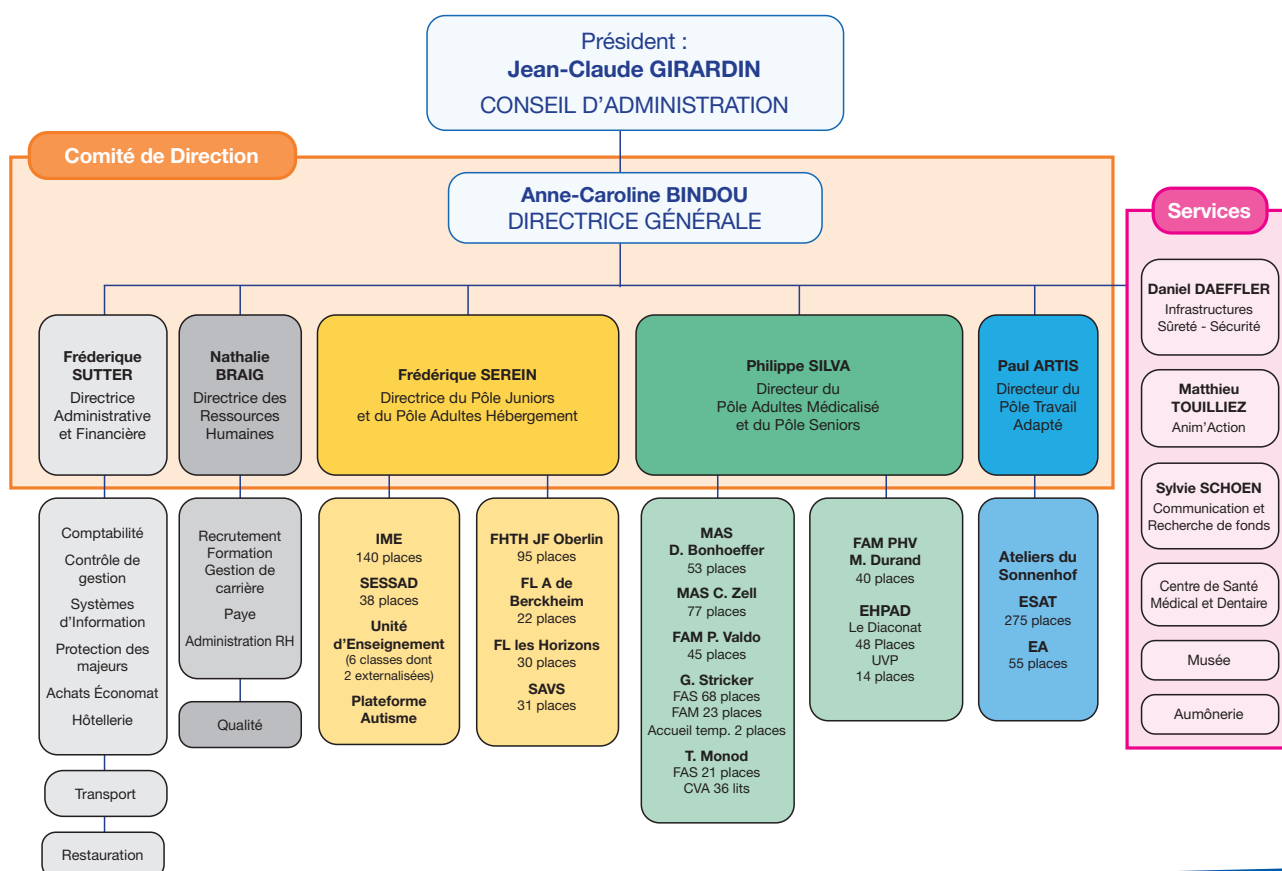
Président :
Jean-Claude GIRARDIN
CONSEIL D'ADMINISTRATION

Comité de Direction

Anne-Caroline BINDOU
DIRECTRICE GÉNÉRALE

Services

Fréderique SUTTER
Directrice Administrative et Financière

Nathalie BRAIG
Directrice des Ressources Humaines

Frédérique SEREIN
Directrice du Pôle Juniors et du Pôle Adultes Hébergement

Philippe SILVA
Directeur du Pôle Adultes Médicalisé et du Pôle Seniors

Paul ARTIS
Directeur du Pôle Travail Adapté

Daniel DAEFFLER
Infrastructures
Sûreté - Sécurité

Matthieu TOUILLIEZ
Anim'Action

Sylvie SCHOEN
Communication et Recherche de fonds

Centre de Santé Médical et Dentaire

Musée

Aumônerie

Comptabilité
Contrôle de gestion
Systèmes d'Information
Protection des majeurs
Achats Économat
Hôtellerie

Transport

Restauration

Recrutement
Formation
Gestion de carrière
Paye
Administration RH

Qualité

IME
140 places
SESSAD
38 places
Unité d'Enseignement
(6 classes dont 2 externalisées)
Plateforme Autisme

FHTH JF Oberlin
95 places
FL A de Berckheim
22 places
FL les Horizons
30 places
SAVS
31 places

MAS
D. Bonhoeffer
53 places
MAS C. Zell
77 places
FAM P. Valdo
45 places
G. Stricker
FAS 68 places
FAM 23 places
Accueil temp. 2 places
T. Monod
FAS 21 places
CVA 36 lits

FAM PHV
M. Durand
40 places
EHPAD
Le Diaconat
48 Places
UVP
14 places

Ateliers du Sonnenhof
ESAT
275 places
EA
55 places